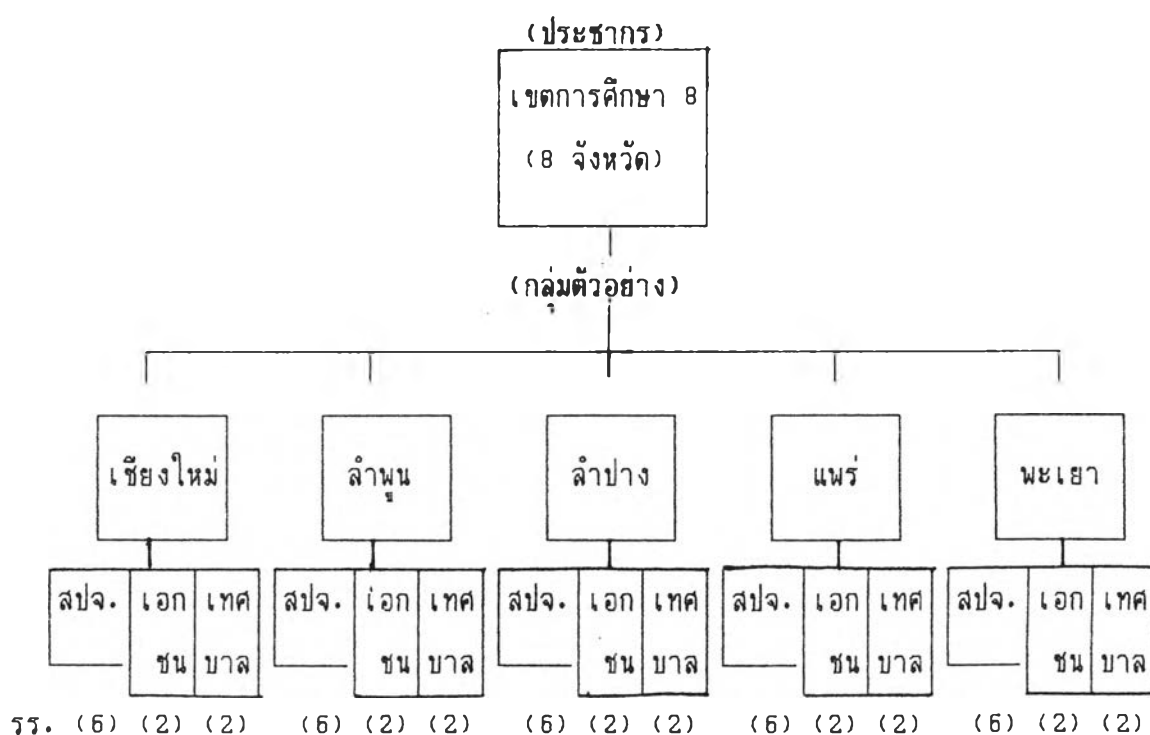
(ประชากร)

เขตการศึกษา 8
(8 จังหวัด)

(กลุ่มตัวอย่าง)

เชียงใหม่

สปจ. เอกชน เทศบาล

ลำพูน

สปจ. เอกชน เทศบาล

ลำปาง

สปจ. เอกชน เทศบาล

แพร่

สปจ. เอกชน เทศบาล

พะเยา

สปจ. เอกชน เทศบาล

รร. (6) (2) (2) (6) (2) (2) (6) (2) (2) (6) (2) (2) (6) (2) (2)